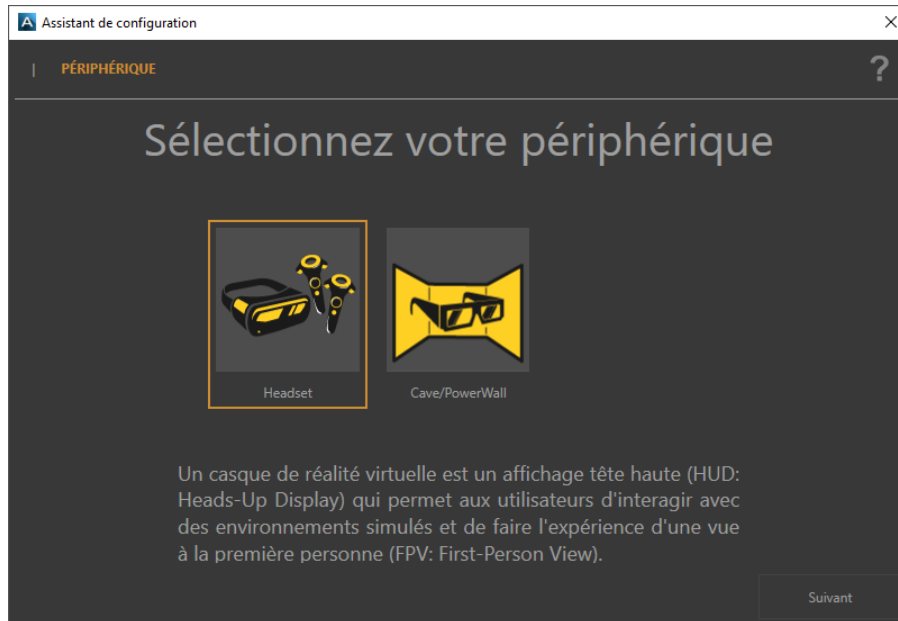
Assistant de configuration

| PÉRIPHÉRIQUE

?

Sélectionnez votre périphérique

Headset

Cave/PowerWall

Un casque de réalité virtuelle est un affichage tête haute (HUD: Heads-Up Display) qui permet aux utilisateurs d'interagir avec des environnements simulés et de faire l'expérience d'une vue à la première personne (FPV: First-Person View).

Suivant